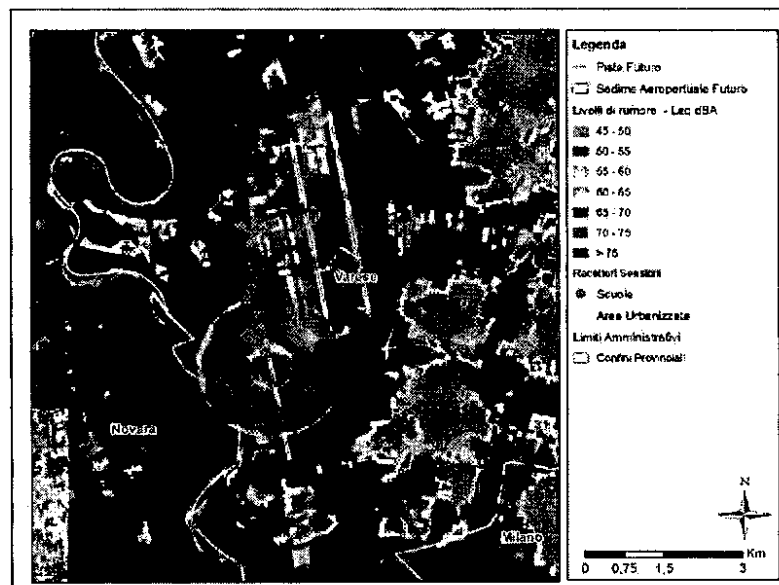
Varese

Novara

Milano

Legenda

Pista Futuro

Sedime Aeroportuale Futuro

Livelli di rumore - Leq dBA

45 - 50

50 - 55

55 - 60

60 - 65

65 - 70

70 - 75

> 75

Recettori Sensibili

Scuole

Aree Urbanizzate

Limiti Amministrativi

Confini Provinciali

N

Km

0 0,75 1,5 3